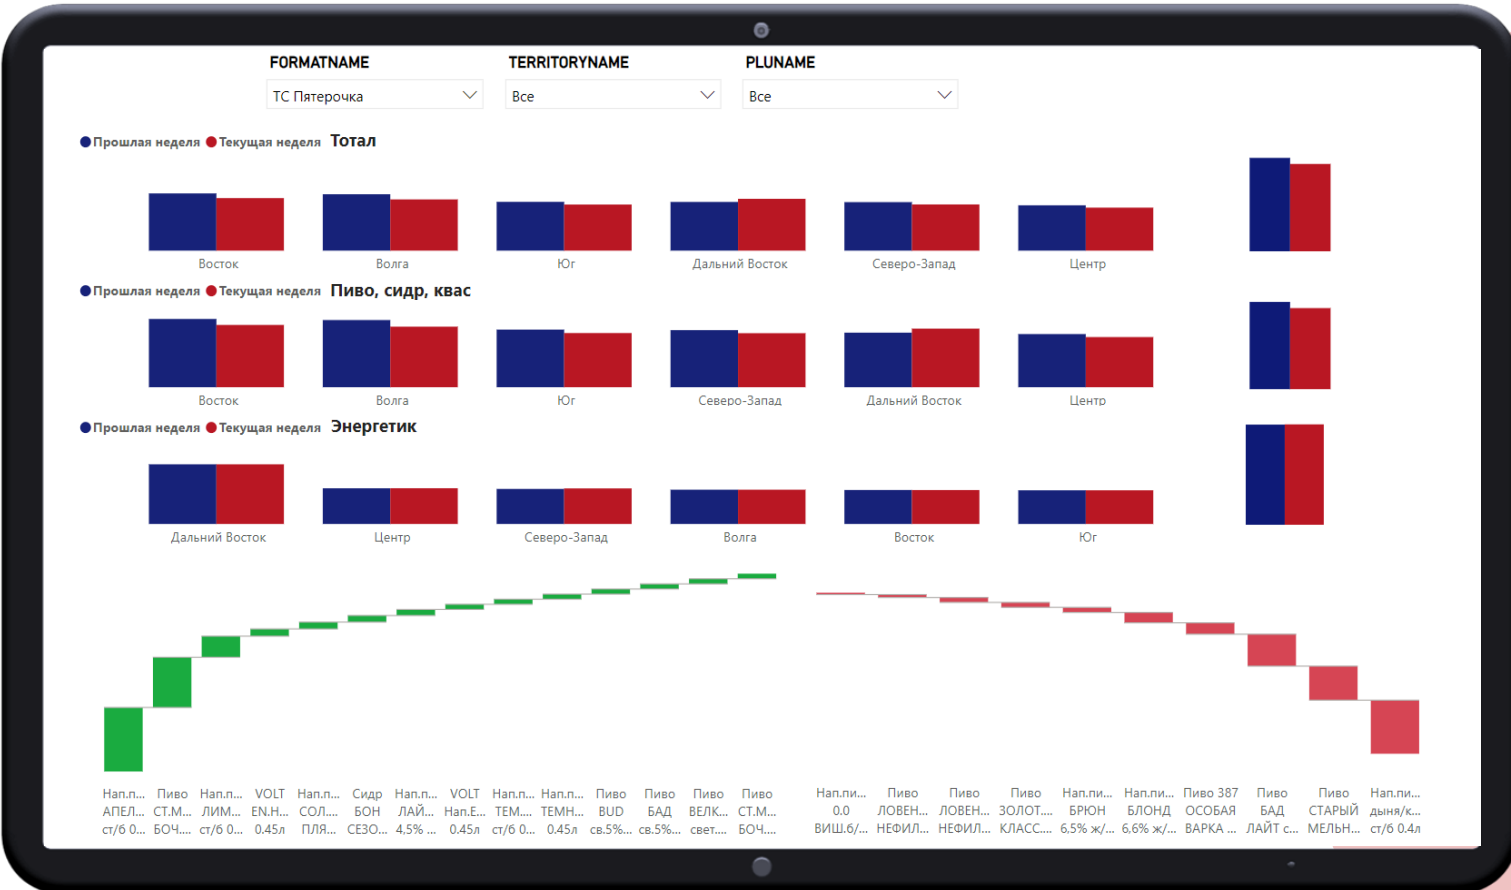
FORMATNAME
ТС Пятерочка

TERRITORYNAME
Все

PLUNAME
Все

Прошлая неделя Текущая неделя Тотал

Восток Волга Юг Дальний Восток Северо-Запад Центр

Прошлая неделя Текущая неделя Пиво, сидр, квас

Восток Волга Юг Северо-Запад Дальний Восток Центр

Прошлая неделя Текущая неделя Энергетик

Дальний Восток Центр Северо-Запад Волга Восток Юг

Нап.п... АПЕЛ... ст/б 0...
Пиво СТ.М... БОЧ...
Нап.п... ЛИМ... ст/б 0...
VOLT EN.H... 0.45л
Нап.п... СОЛ... ПЛЯ...
Сидр БОН СЕЗО...
Нап.п... ЛАЙ... 4,5% ...
VOLT Нап.E... 0.45л
Нап.п... ТЕМ... ст/б 0...
Нап.п... ТЕМН... 0.45л
Пиво BUD св.5%...
Пиво БАД св.5%...
Пиво ВЕЛК... свет....
Пиво СТ.М... БОЧ....
Нап.пи... 0.0 ВИШ.б/...
Пиво ЛОВЕН... НЕФИЛ...
Пиво ЛОВЕН... НЕФИЛ...
Пиво ЗОЛОТ.... КЛАСС....
Нап.пи... БРЮН 6,5% ж/...
Нап.пи... БЛОНД 6,6% ж/...
Пиво 387 ОСОБАЯ ВАРКА ...
Пиво БАД ЛАЙТ с...
Пиво СТАРЫЙ МЕЛЬН...
Нап.пи... дыня/к... ст/б 0.4л